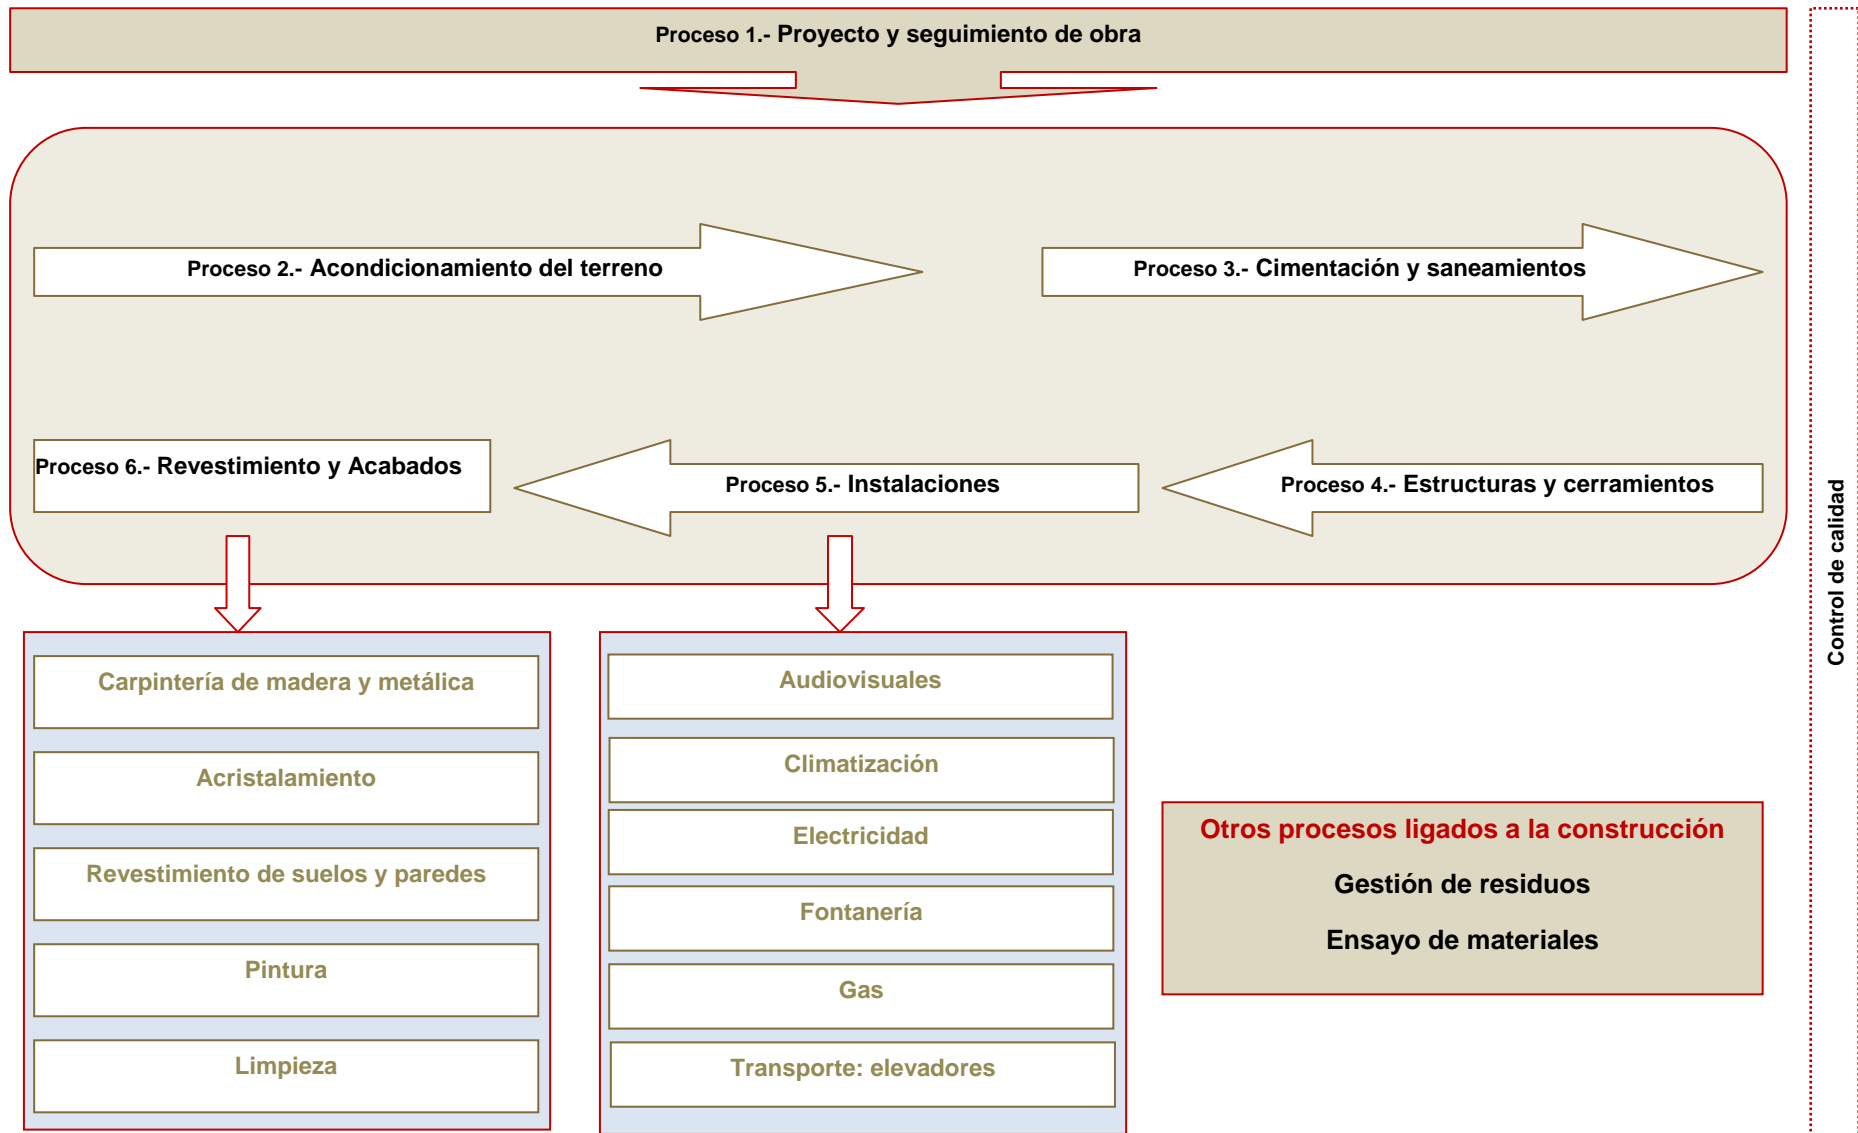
Proceso 1.- Proyecto y seguimiento de obra

Proceso 2.- Acondicionamiento del terreno

Proceso 3.- Cimentación y saneamientos

Proceso 6.- Revestimiento y Acabados

Proceso 5.- Instalaciones

Proceso 4.- Estructuras y cerramientos

Carpintería de madera y metálica

Acristalamiento

Revestimiento de suelos y paredes

Pintura

Limpieza

Audiovisuales

Climatización

Electricidad

Fontanería

Gas

Transporte: elevadores

Otros procesos ligados a la construcción

Gestión de residuos

Ensayo de materiales

Control de calidad